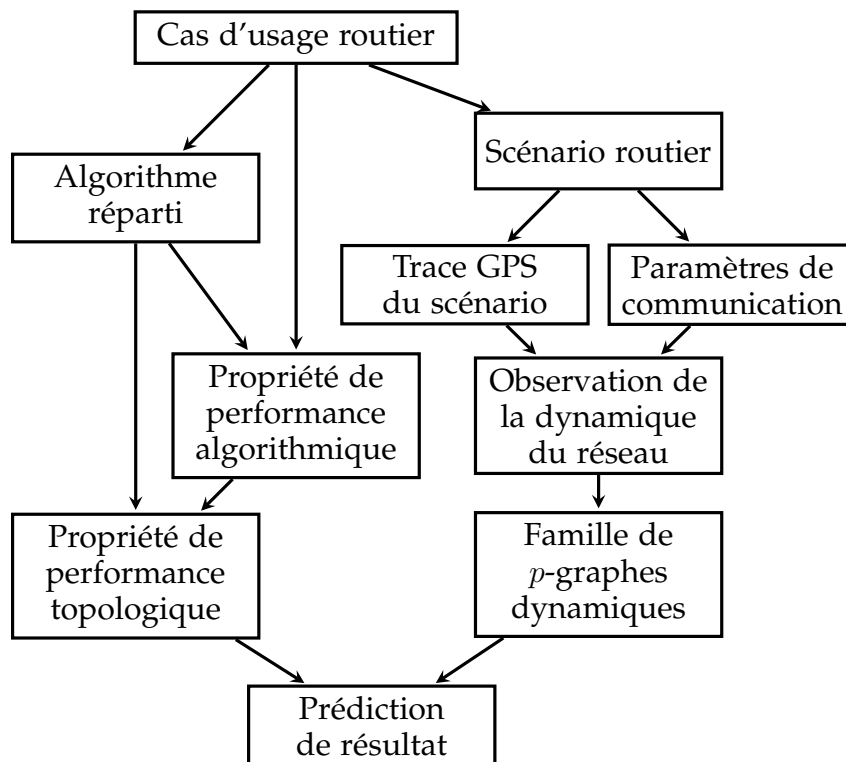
Cas d'usage routier

Algorithme réparti

Scénario routier

Trace GPS du scénario

Paramètres de communication

Propriété de performance algorithmique

Observation de la dynamique du réseau

Propriété de performance topologique

Famille de $p$-graphes dynamiques

Prédiction de résultat